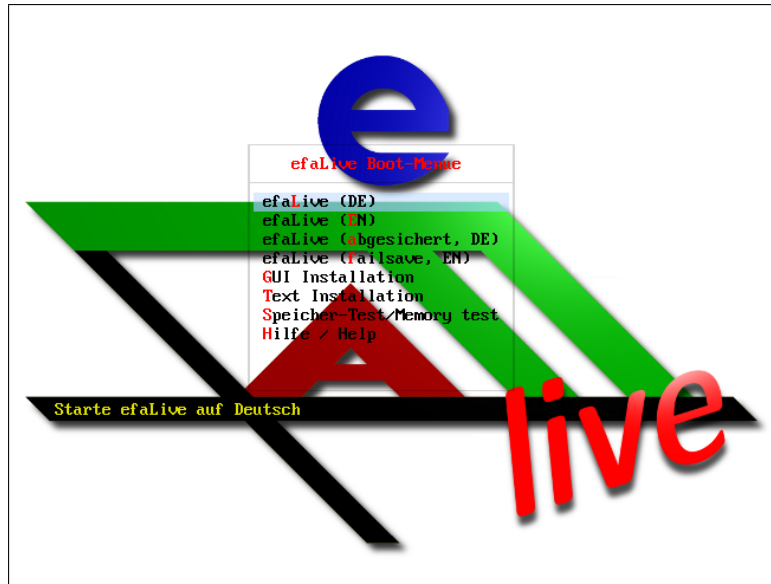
efaLive Boot-Menue

efaLive (DE)
efaLive (EN)
efaLive (abgesichert, DE)
efaLive (failsave, EN)
GUI Installation
Text Installation
Speicher-Test/Memory test
Hilfe / Help

Starte efaLive auf Deutsch

e
A
live